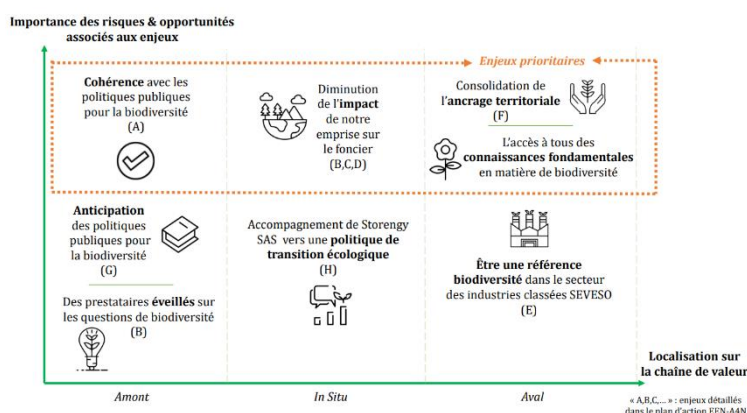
Importance des risques & opportunités associés aux enjeux

Enjeux prioritaires

Cohérence avec les politiques publiques pour la biodiversité
(A)

Diminution de l'impact de notre emprise sur le foncier
(B,C,D)

Consolidation de l'ancrage territoriale
(F)

L'accès à tous des connaissances fondamentales en matière de biodiversité

Anticipation des politiques publiques pour la biodiversité
(G)

Des prestataires éveillés sur les questions de biodiversité
(B)

Accompagnement de Storengy SAS vers une politique de transition écologique
(H)

Être une référence biodiversité dans le secteur des industries classées SEVESO
(E)

Localisation sur la chaîne de valeur

Amont

In Situ

Aval

« A,B,C,... » : enjeux détaillés dans le plan d'action EFN-A4N